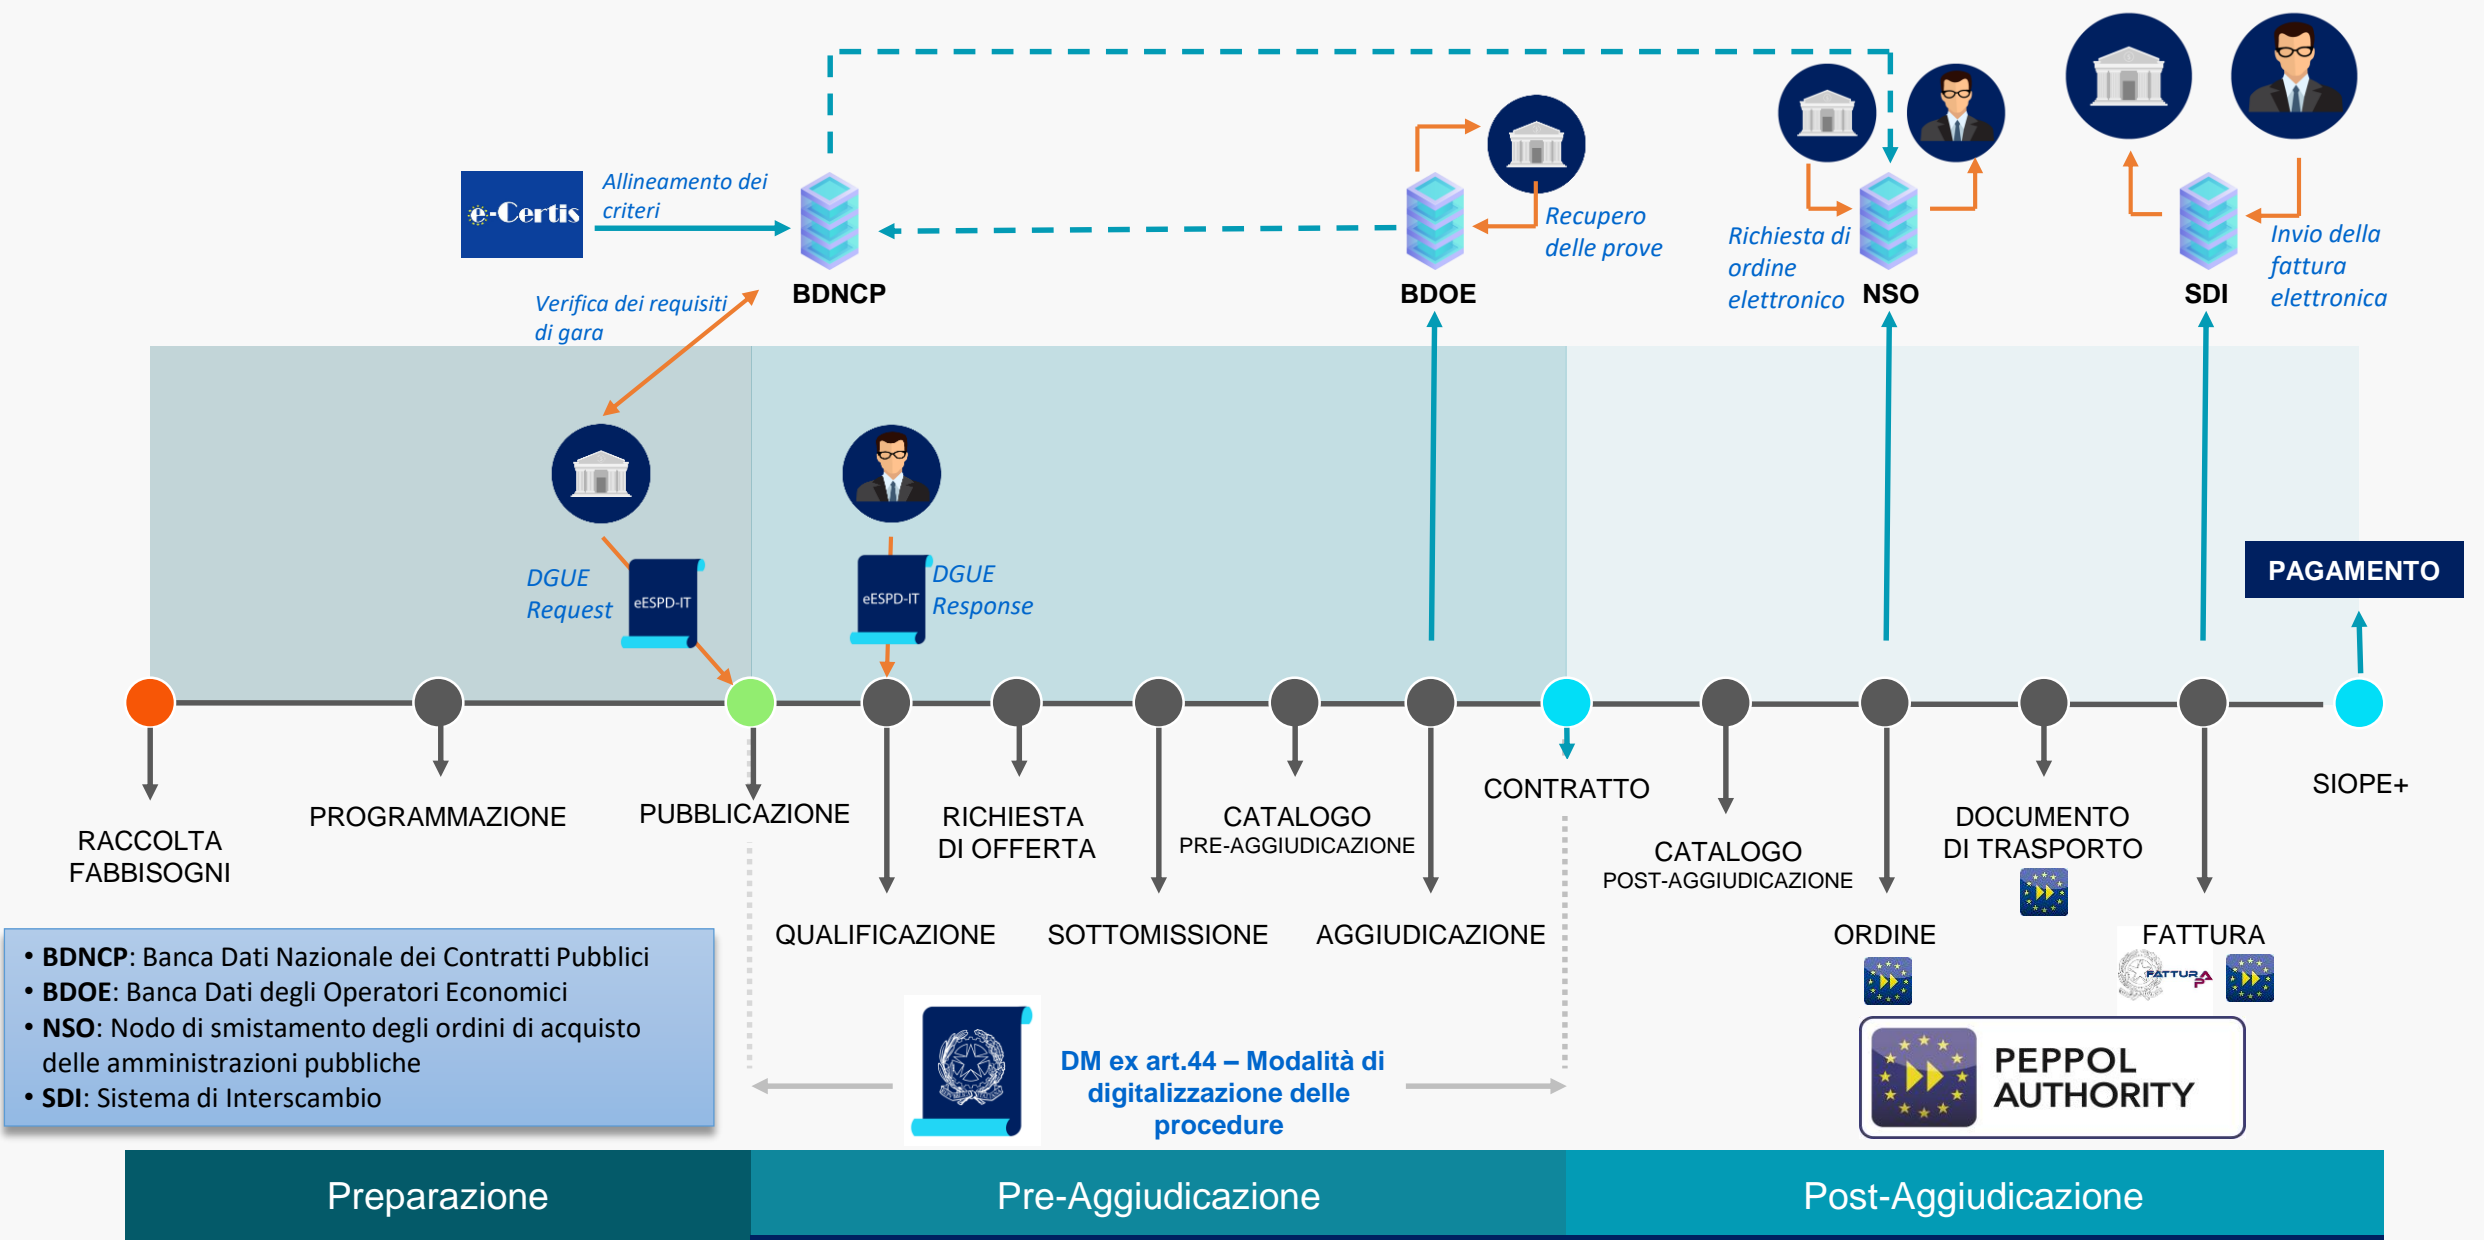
e-Certis

Allineamento dei criteri

BDNCP

Verifica dei requisiti di gara

BDOE

Recupero delle prove

Richiesta di ordine elettronico

NSO

SDI

Invio della fattura elettronica

DGUE Request

eESPD-IT

eESPD-IT

DGUE Response

PAGAMENTO

RACCOLTA FABBISOGNI

PROGRAMMAZIONE

PUBBLICAZIONE

QUALIFICAZIONE

RICHIESTA DI OFFERTA

SOTTOMISSIONE

CATALOGO PRE-AGGIUDICAZIONE

AGGIUDICAZIONE

CONTRATTO

CATALOGO POST-AGGIUDICAZIONE

ORDINE

DOCUMENTO DI TRASPORTO

FATTURA

SIOPE+

• **BDNCP**: Banca Dati Nazionale dei Contratti Pubblici
• **BDOE**: Banca Dati degli Operatori Economici
• **NSO**: Nodo di smistamento degli ordini di acquisto delle amministrazioni pubbliche
• **SDI**: Sistema di Interscambio

DM ex art.44 – Modalità di digitalizzazione delle procedure

FATTURA PA

PEPPOL AUTHORITY

Preparazione

Pre-Aggiudicazione

Post-Aggiudicazione